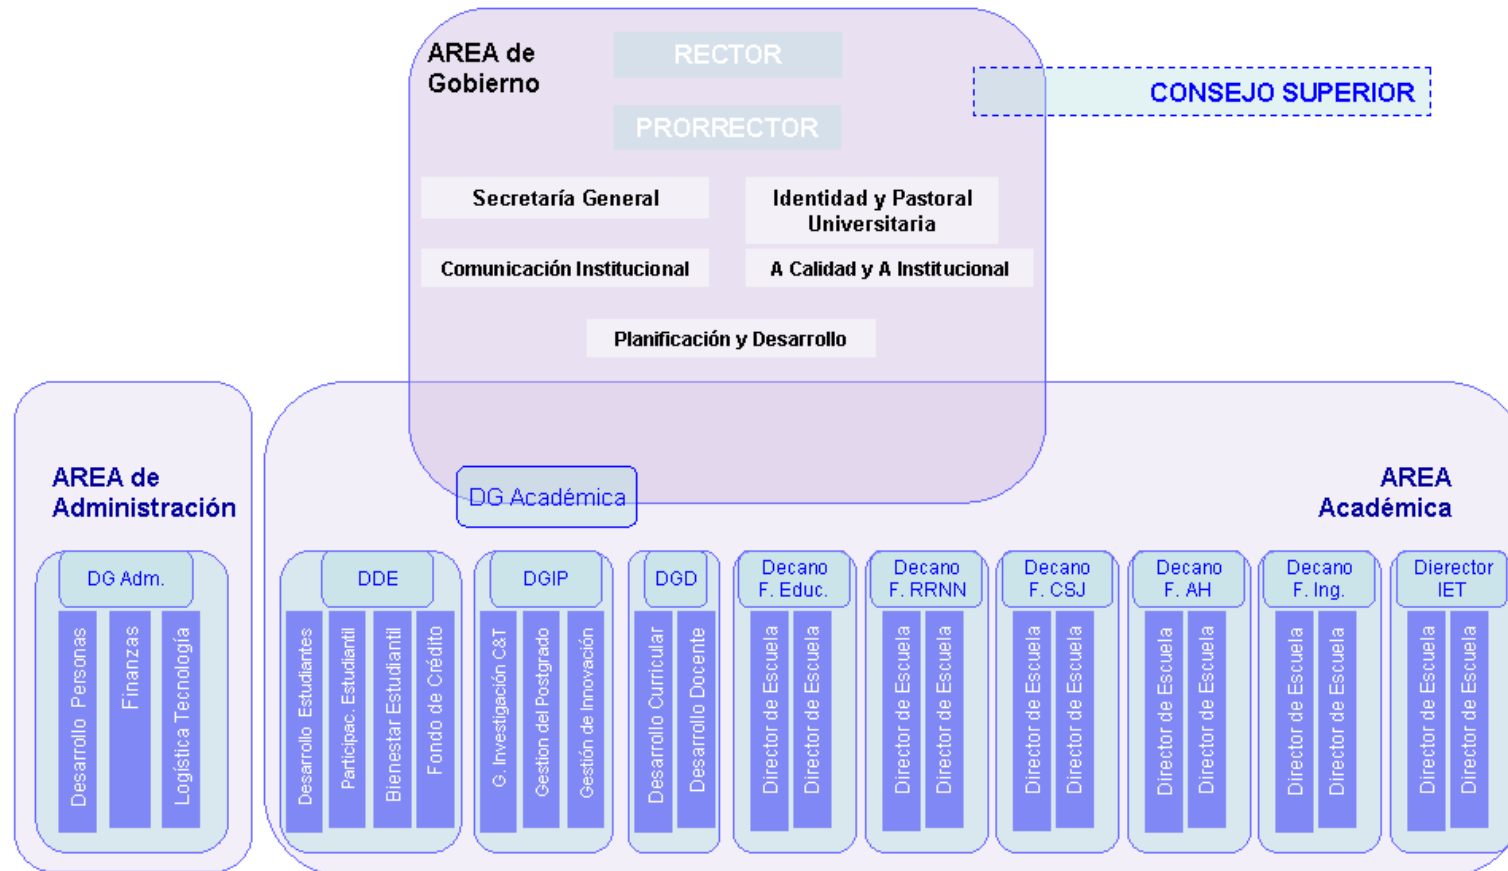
AREA de Gobierno

RECTOR

PRORRECTOR

CONSEJO SUPERIOR

Secretaría General

Identidad y Pastoral Universitaria

Comunicación Institucional

A Calidad y A Institucional

Planificación y Desarrollo

AREA de Administración

DG Académica

AREA Académica

DG Adm.

Desarrollo Personas

Finanzas

Logística Tecnología

DDE

Desarrollo Estudiantes

Participac. Estudiantil

Bienestar Estudiantil

Fondo de Crédito

DGIP

G. Investigación C&T

Gestión del Postgrado

Gestión de Innovación

DGD

Desarrollo Curricular

Desarrollo Docente

Decano F. Educ.

Director de Escuela

Director de Escuela

Decano F. RRNN

Director de Escuela

Director de Escuela

Decano F. CSJ

Director de Escuela

Director de Escuela

Decano F. AH

Director de Escuela

Director de Escuela

Decano F. Ing.

Director de Escuela

Director de Escuela

Dierector IET

Director de Escuela

Director de Escuela